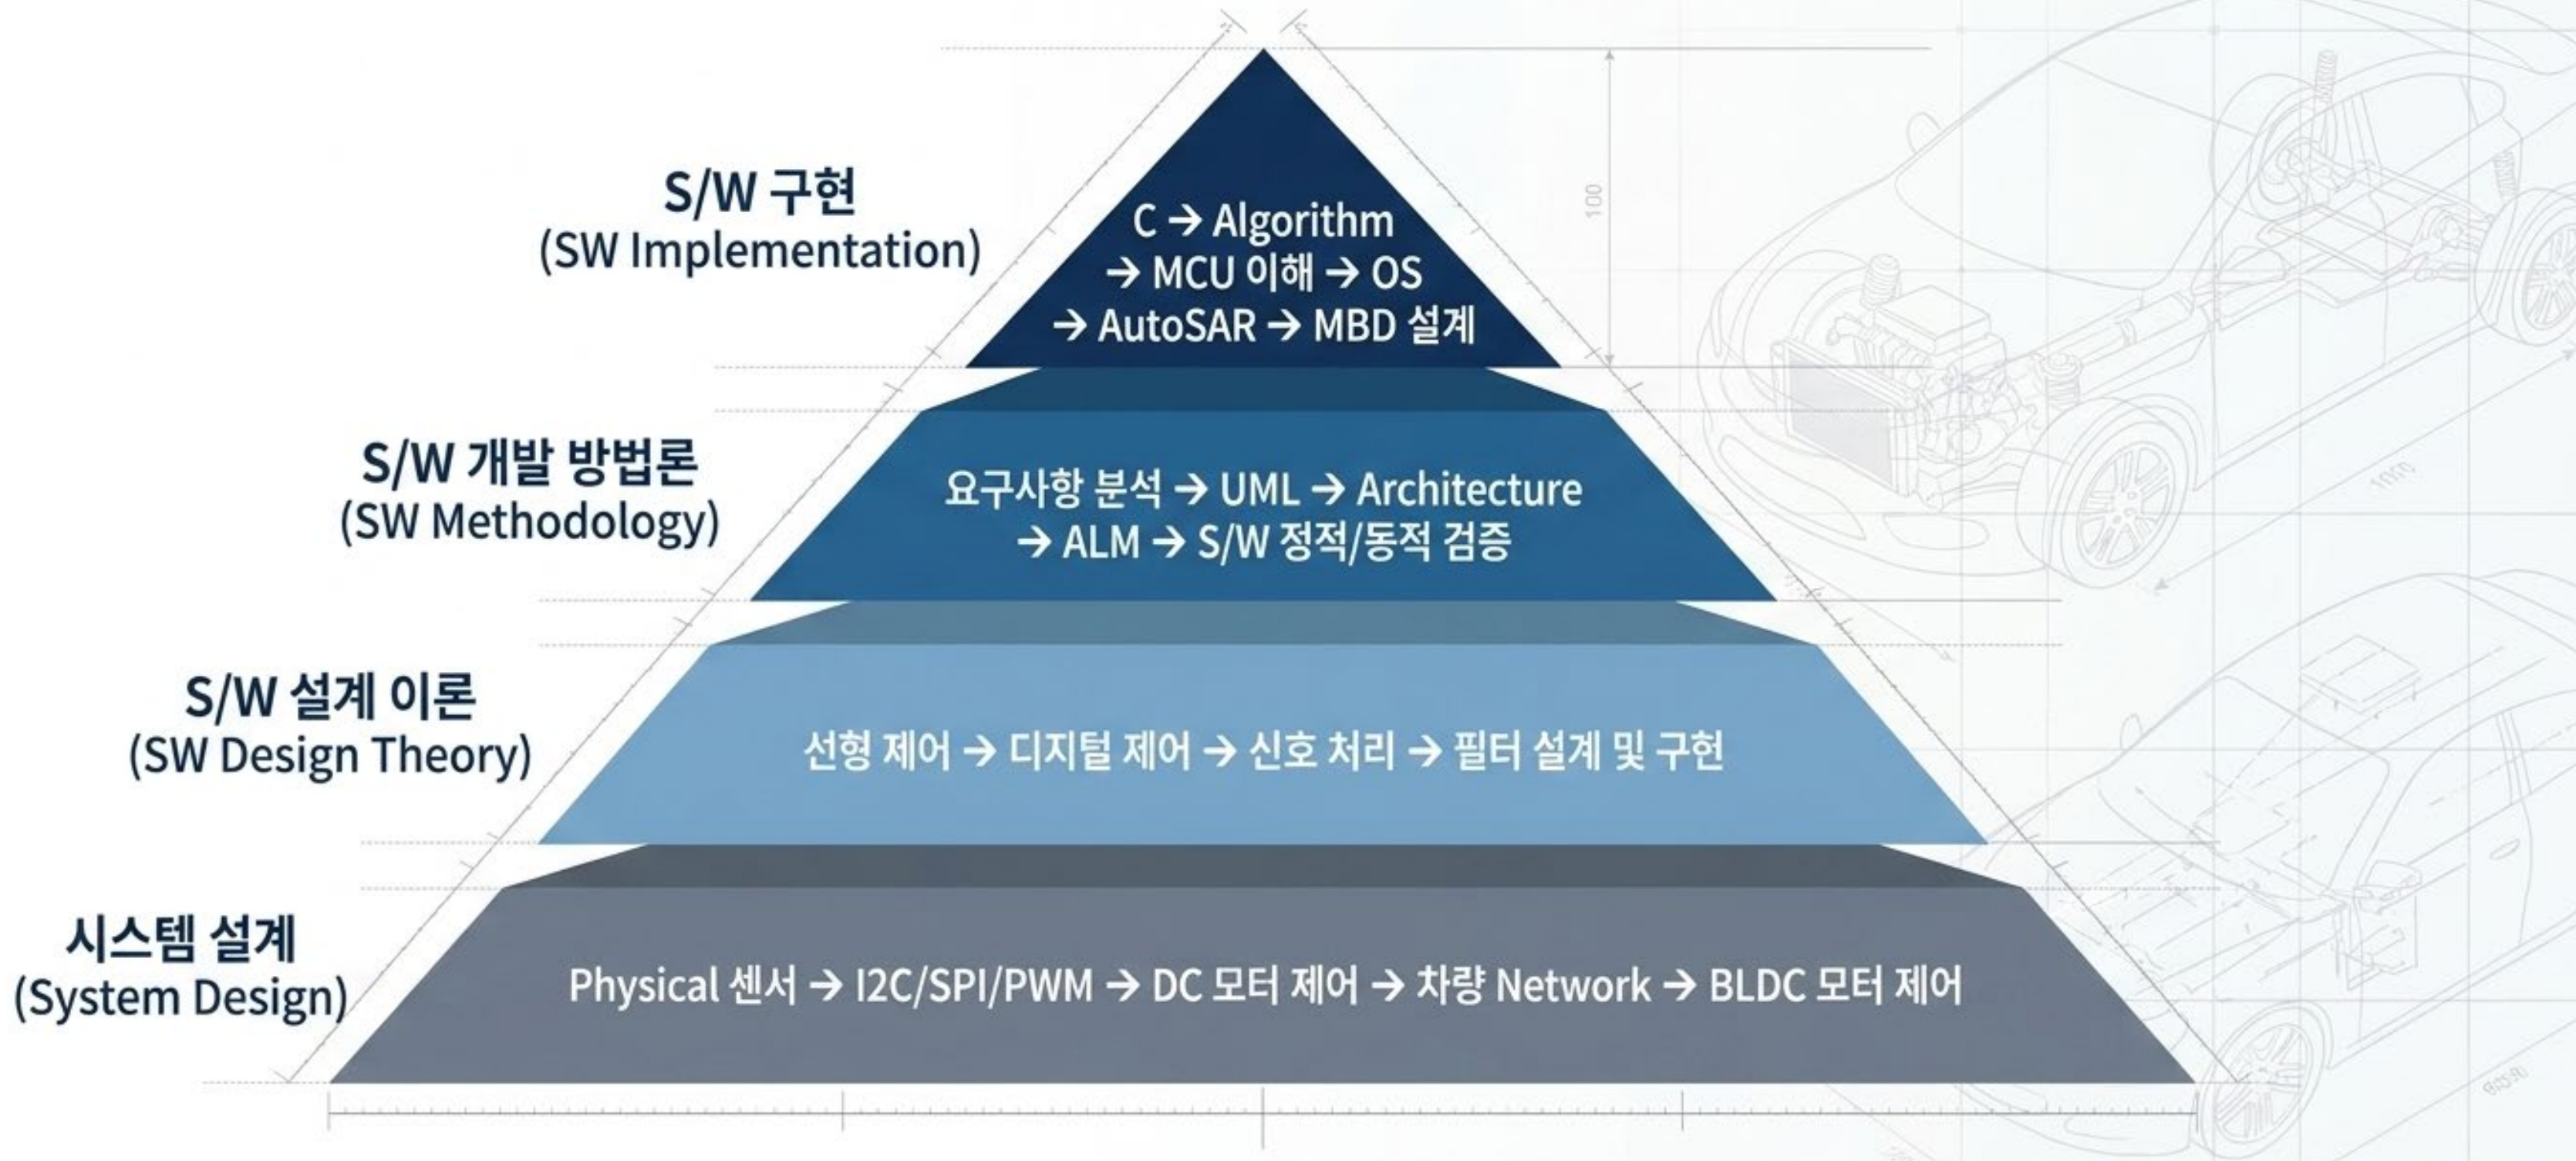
S/W 구현
(SW Implementation)

C → Algorithm
→ MCU 이해 → OS
→ AutoSAR → MBD 설계

S/W 개발 방법론
(SW Methodology)

요구사항 분석 → UML → Architecture
→ ALM → S/W 정적/동적 검증

S/W 설계 이론
(SW Design Theory)

선형 제어 → 디지털 제어 → 신호 처리 → 필터 설계 및 구현

시스템 설계
(System Design)

Physical 센서 → I2C/SPI/PWM → DC 모터 제어 → 차량 Network → BLDC 모터 제어

100